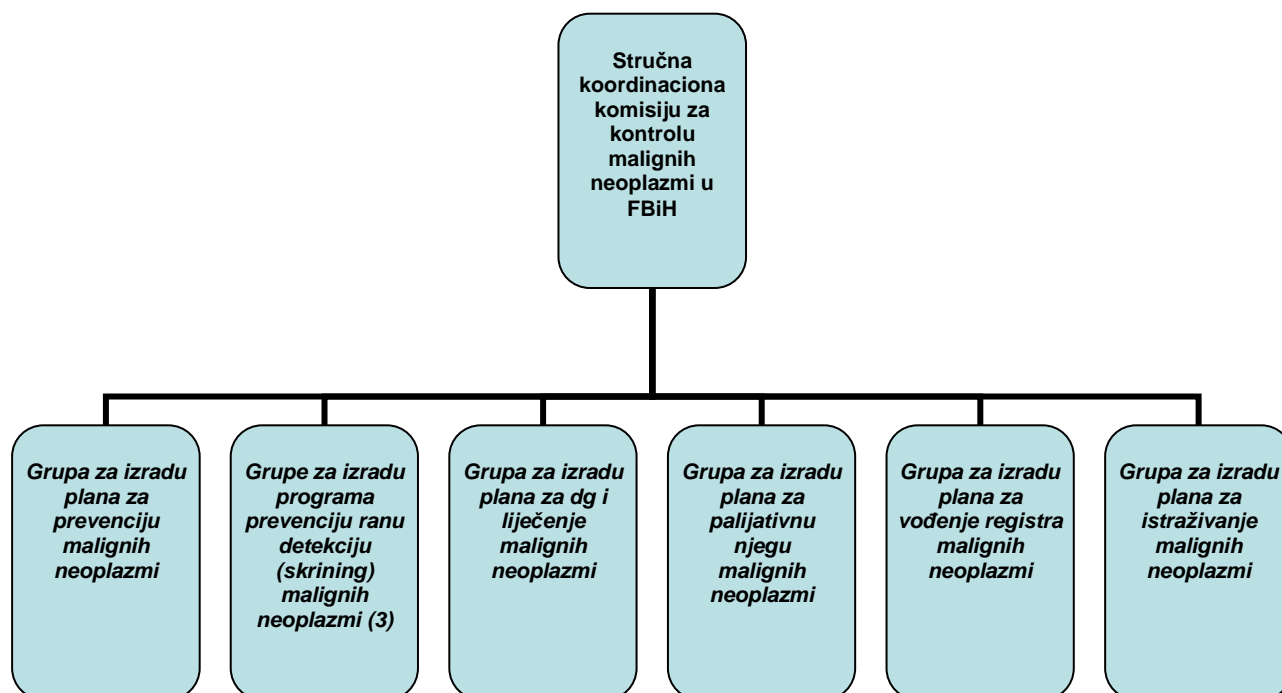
Stručna koordinaciona komisiju za kontrolu malignih neoplazmi u FBiH

Grupa za izradu plana za prevenciju malignih neoplazmi

Grupe za izradu programa prevenciju ranu detekciju (skrining) malignih neoplazmi (3)

Grupa za izradu plana za dg i liječenje malignih neoplazmi

Grupa za izradu plana za palijativnu njegu malignih neoplazmi

Grupa za izradu plana za vođenje registra malignih neoplazmi

Grupa za izradu plana za istraživanje malignih neoplazmi